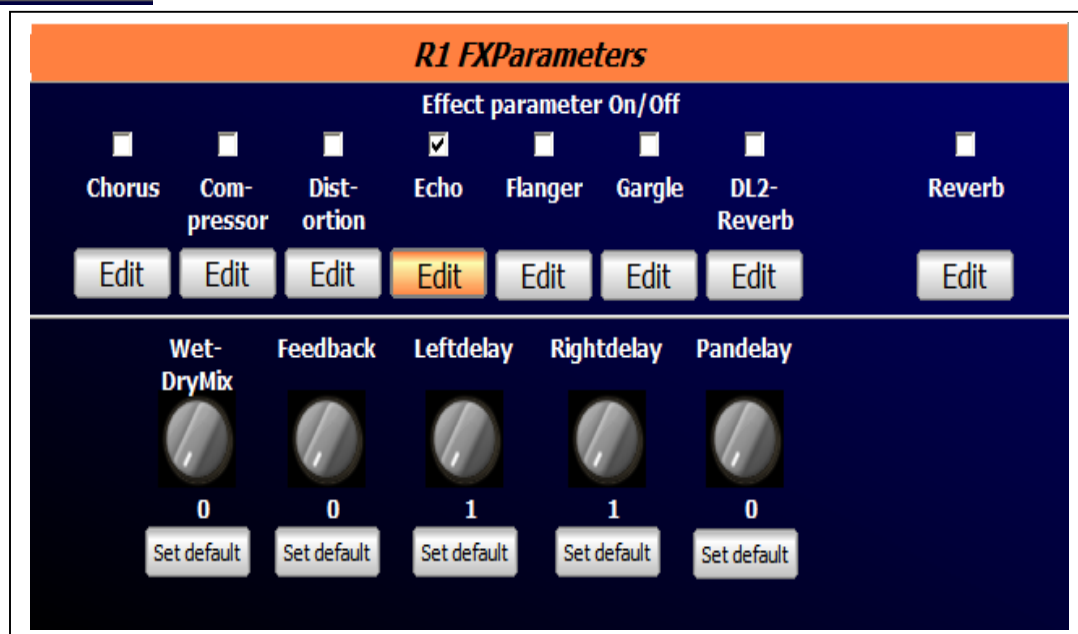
R1 FXParameters

Effect parameter On/Off

Chorus Compressor Distortion Echo Flanger Gargle DL2-Reverb Reverb

Edit Edit Edit Edit Edit Edit Edit Edit

Wet-DryMix Feedback Leftdelay Rightdelay Pandelay

0 0 1 1 0

Set default Set default Set default Set default Set default